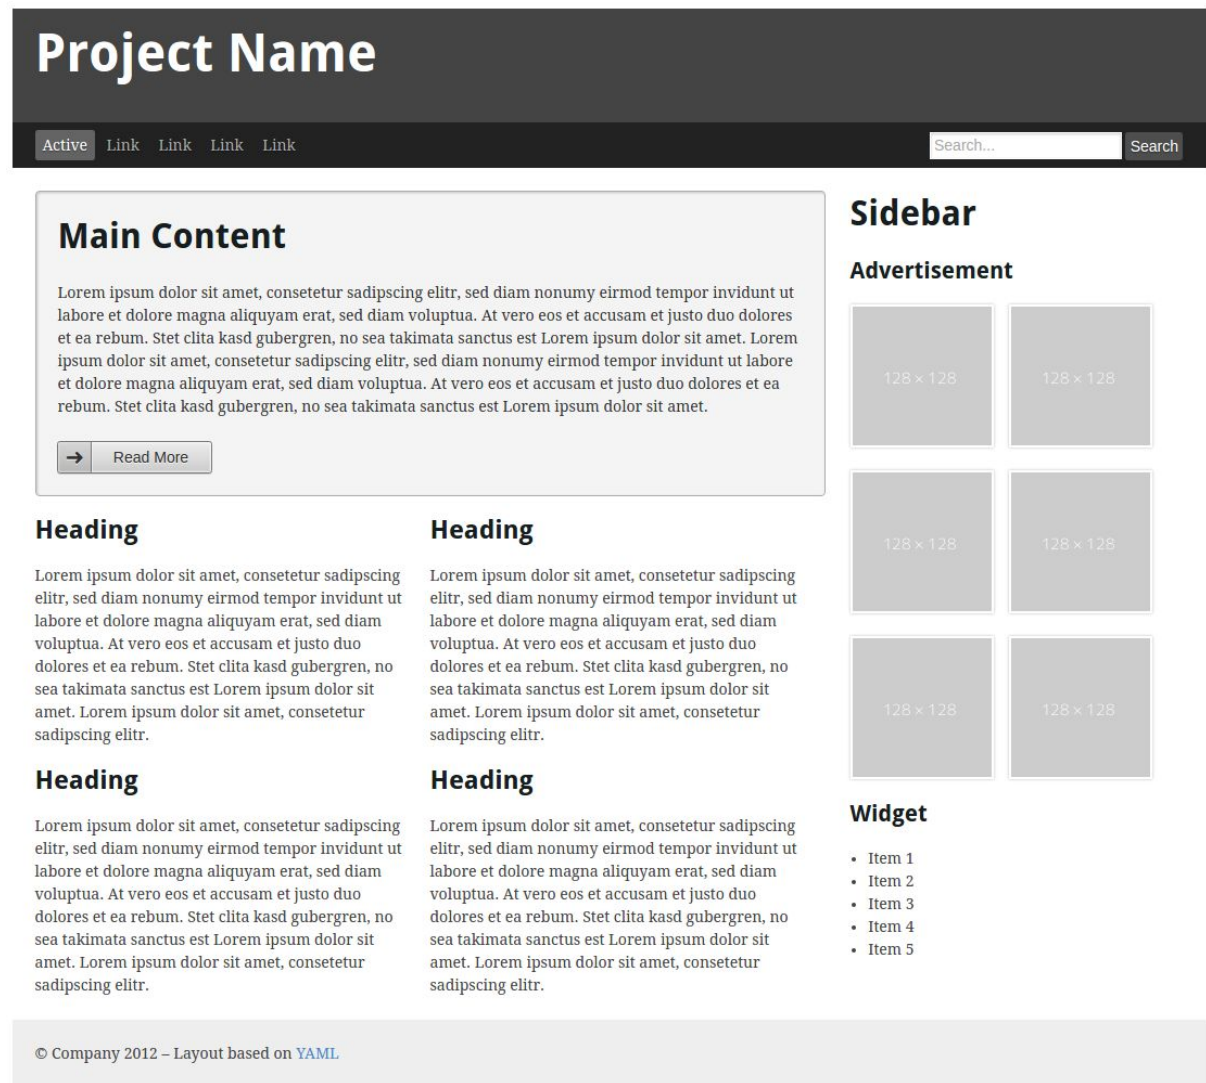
# Project Name

Active Link Link Link Link

Search... Search

## Main Content

Lorem ipsum dolor sit amet, consetetur sadipscing elitr, sed diam nonumy eirmod tempor invidunt ut labore et dolore magna aliquyam erat, sed diam voluptua. At vero eos et accusam et justo duo dolores et ea rebum. Stet clita kasd gubergren, no sea takimata sanctus est Lorem ipsum dolor sit amet. Lorem ipsum dolor sit amet, consetetur sadipscing elitr, sed diam nonumy eirmod tempor invidunt ut labore et dolore magna aliquyam erat, sed diam voluptua. At vero eos et accusam et justo duo dolores et ea rebum. Stet clita kasd gubergren, no sea takimata sanctus est Lorem ipsum dolor sit amet.

→ Read More

### Heading

Lorem ipsum dolor sit amet, consetetur sadipscing elitr, sed diam nonumy eirmod tempor invidunt ut labore et dolore magna aliquyam erat, sed diam voluptua. At vero eos et accusam et justo duo dolores et ea rebum. Stet clita kasd gubergren, no sea takimata sanctus est Lorem ipsum dolor sit amet. Lorem ipsum dolor sit amet, consetetur sadipscing elitr.

### Heading

Lorem ipsum dolor sit amet, consetetur sadipscing elitr, sed diam nonumy eirmod tempor invidunt ut labore et dolore magna aliquyam erat, sed diam voluptua. At vero eos et accusam et justo duo dolores et ea rebum. Stet clita kasd gubergren, no sea takimata sanctus est Lorem ipsum dolor sit amet. Lorem ipsum dolor sit amet, consetetur sadipscing elitr.

### Heading

Lorem ipsum dolor sit amet, consetetur sadipscing elitr, sed diam nonumy eirmod tempor invidunt ut labore et dolore magna aliquyam erat, sed diam voluptua. At vero eos et accusam et justo duo dolores et ea rebum. Stet clita kasd gubergren, no sea takimata sanctus est Lorem ipsum dolor sit amet. Lorem ipsum dolor sit amet, consetetur sadipscing elitr.

### Heading

Lorem ipsum dolor sit amet, consetetur sadipscing elitr, sed diam nonumy eirmod tempor invidunt ut labore et dolore magna aliquyam erat, sed diam voluptua. At vero eos et accusam et justo duo dolores et ea rebum. Stet clita kasd gubergren, no sea takimata sanctus est Lorem ipsum dolor sit amet. Lorem ipsum dolor sit amet, consetetur sadipscing elitr.

## Sidebar

### Advertisement

128 × 128 128 × 128
128 × 128 128 × 128
128 × 128 128 × 128

### Widget

- Item 1
- Item 2
- Item 3
- Item 4
- Item 5

© Company 2012 – Layout based on YAML